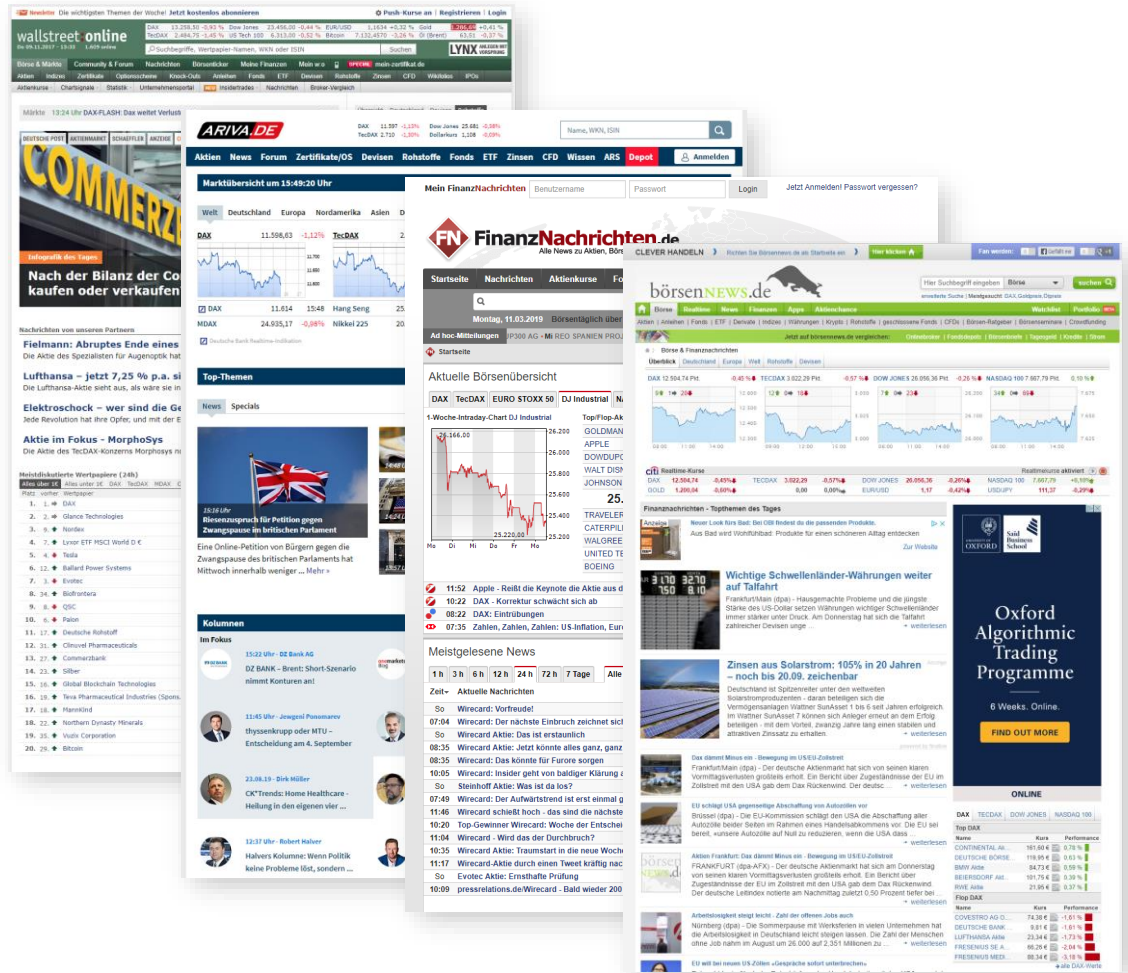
Newsletter Die wichtigsten Themen der Woche! Jetzt kostenlos abonnieren | Push-Kurse an | Registrieren | Login

wallstreet:online

DAX 13.258,50 -0,93 % Dow Jones 23.456,00 -0,44 % EUR/USD 1,1634 +0,12 % Gold
TecDAX 2.484,76 -1,45 % US Tech 100 6.313,00 -0,52 % Bitcoin 7.132,4570 -3,26 % Öl (Brent) 63,51 -0,37 %

Suchbegriffe, Wertpapier-Namen, WKN oder ISIN Suchen

LYNX

Börse & Märkte | Community & Forum | Nachrichten | Börsenticker | Meine Finanzen | Mein w:o | mein-zertifikat.de

Aktien | Indizes | Zertifikate | Optionsscheine | Knock-Outs | Anleihen | Fonds | ETF | Devisen | Rohstoffe | Zinsen | CFD | Wikifolios | IPOs

Aktienkurse | Chartsignale | Statistik | Unternehmensportal | Insidertrades | Nachrichten | Broker-Vergleich

Märkte 13:24 Uhr DAX-FLASH: DAX weitet Verlust

DEUTSCHE POST | AKTIENMARKT | SCHAEFFLER | AIXTRON

COMMERZ

Infografik des Tages

Nach der Bilanz der Co kaufen oder verkaufen

Nachrichten von unseren Partnern

Fielmann: Abruptes Ende eines
Die Aktie des Spezialisten für Augenoptik hat

Lufthansa – jetzt 7,25 % p.a. si
Die Lufthansa-Aktie sieht aus, als ware sie in

Elektroschock – wer sind die Ge
Jede Revolution hat ihre Opfer, und mit der E

Aktie im Fokus - MorphoSys
Die Aktie des TecDAX-Konzerns Morphosys n

Meistdiskutierte Wertpapiere (24h)

Platz | vorher | Wertpapier
1. | 1. | DAX
2. | 2. | Glance Technologies
3. | 6. | Nordex
4. | 7. | Lyxor ETF MSCI World D €
5. | 3. | Tesla
6. | 12. | Ballard Power Systems
7. | 4. | Evotec
8. | 34. | Biofrontera
9. | 8. | QSC
10. | 9. | Palon
11. | 17. | Deutsche Rohstoff
12. | 11. | Clinuvel Pharmaceuticals
13. | 27. | Commerzbank
14. | 23. | Silber
15. | 19. | Global Blockchain Technologies
16. | 10. | Teva Pharmaceutical Industries
17. | 16. | Mannkind
18. | 22. | Northern Dynasty Minerals
19. | 26. | Vuzix Corporation
20. | 29. | Bitcoin

ARIVA.DE

DAX 11.597 -1,12% Dow Jones 25.681 -0,58%
TecDAX 2.710 -1,30% Dollarkurs 1,108 -0,05%

Name, WKN, ISIN

Aktien | News | Forum | Zertifikate/OS | Devisen | Rohstoffe | Fonds | ETF | Zinsen | CFD | Wissen | ARS | Depot | Anmelden

Marktübersicht um 15:49:20 Uhr

Welt | Deutschland | Europa | Nordamerika | Asien

DAX 11.598,63 -1,12% | TecDAX

DAX 11.614 15:48 | Hang Seng
MDAX 24.935,17 -0,98% | Nikkei 225

Top-Themen

News | Specials

15:16 Uhr
Riesenzuspruch für Petition gegen Zwangspause im britischen Parlament

Eine Online-Petition von Bürgern gegen die Zwangspause des britischen Parlaments hat Mittwoch innerhalb weniger ... Mehr »

Kolumnen

Im Fokus

15:22 Uhr - DZ Bank AG
DZ BANK - Brent: Short-Szenario nimmt Konturen an!

11:45 Uhr - Jewgeni Ponomarev
thyssenkrupp oder MTU – Entscheidung am 4. September

23.08.19 - Dirk Müller
CK*Trends: Home Healthcare - Heilung in den eigenen vier ...

12:37 Uhr - Robert Halver
Halvers Kolumne: Wenn Politik keine Probleme löst, sondern ...

Mein FinanzNachrichten | Benutzername | Passwort | Login | Jetzt Anmelden! Passwort vergessen?

FinanzNachrichten.de
Alle News zu Aktien, Bör

Startseite | Nachrichten | Aktienkurse

Montag, 11.03.2019 Börsentäglich über

Ad hoc-Mitteilungen

Startseite

Aktuelle Börsenübersicht

DAX | TecDAX | EURO STOXX 50 | DJ Industrial

1-Woche-Intraday-Chart DJ Industrial

Top/Flop-Ak
GOLDMAN
APPLE
DOWDUPO
WALT DISN
JOHNSON
TRAVELER
CATERPILL
WALGREE
UNITED TE
BOEING

11:52 Apple - Reißt die Keynote die Aktie aus d
10:22 DAX - Korrektur schwächt sich ab
08:22 DAX: Eintrübungen
07:35 Zahlen, Zahlen, Zahlen: US-Inflation, Eur

Meistgelesene News

1 h | 3 h | 6 h | 12 h | 24 h | 72 h | 7 Tage | Alle

Zeit | Aktuelle Nachrichten
So | Wirecard: Vorfreude!
07:04 | Wirecard: Der nächste Einbruch zeichnet sich
So | Wirecard Aktie: Das ist erstaunlich
08:35 | Wirecard Aktie: Jetzt könnte alles ganz, ganz
08:35 | Wirecard: Das könnte für Furore sorgen
10:05 | Wirecard: Insider geht von baldiger Klärung a
So | Steinhoff Aktie: Was ist da los?
07:49 | Wirecard: Der Aufwärtstrend ist erst einmal g
11:46 | Wirecard schießt hoch - das sind die nächste
10:20 | Top-Gewinner Wirecard: Woche der Entschei
11:04 | Wirecard - Wird das der Durchbruch?
10:35 | Wirecard-Aktie: Traumstart in die neue Woche
11:17 | Wirecard-Aktie durch einen Tweet kräftig na
So | Evotec Aktie: Ernsthafte Prüfung
10:09 | pressrelations.de/Wirecard - Bald wieder 200

CLEVER HANDELN | Hier klicken

börsenNEWS.de

Ihr Suchbegriff eingeben | Börse | suchen

Börse | Realtime | News | Finanzen | Apps | Aktienchance | Watchlist | Portfolio

Aktien | Anleihen | Fonds | ETF | Derivate | Indizes | Währungen | Krypto | Rohstoffe | CFDs | Börsen-Ratgeber | Börsenseminare | Crowdfunding

Börse & Finanznachrichten

Überblick | Deutschland | Europa | Welt | Realtime | Devisen

DAX 12.504,74 Pkt. -0,45 % | TECDAX 3.022,29 Pkt. -0,57 % | DOW JONES 26.056,36 Pkt. -0,26 % | NASDAQ 100 7.667,79 Pkt. 0,10 %

Realtime-Kurse

DAX 12.504,74 -0,45% | TECDAX 3.022,29 -0,57% | DOW JONES 26.056,36 -0,26% | NASDAQ 100 7.667,79 +0,10%
GOLD 1.200,04 -0,00% | 0,00 0,00% | EUR/USD 1,17 -0,42% | USD/JPY 111,37 -0,29%

Finanznachrichten - Topthemen des Tages

Neuer Look fürs Bad: Bei OBI findest du die passenden Produkte.
Aus Bad wird Wohlfühlbad: Produkte für einen schöneren Alltag entdecken
Zur Website

Wichtige Schwellenländer-Währungen weiter auf Talfahrt
Frankfurt/Main (dpa) - Hausgemachte Probleme und die jüngste Stärke des US-Dollar setzen Währungen wichtiger Schwellenländer immer stärker unter Druck. Am Donnerstag hat sich die Talfahrt zahlreicher Devisen unge ... » weiterlesen

Zinsen aus Solarstrom: 105% in 20 Jahren – noch bis 20.09. zeichenbar
Deutschland ist Spitzenreiter unter den weltweiten Solarstromproduzenten - daran beteiligen sich die Vermögensanlagen Wattner SunAsset 1 bis 6 seit 5 Jahren erfolgreich. Im Wattner SunAsset 7 können sich Anleger erneut an dem Erfolg beteiligen - mit einer Laufzeit von 20 Jahren und attraktiven Zinssatz zu erhalten.

Dax dämmt Minus ein - Bewegung im US/EU-Zollstreit
Frankfurt/Main (dpa) - Der deutsche Aktienmarkt hat sich von seinen hohen Vormittagsverlusten größteils erholt. Ein Bericht über Zugeständnisse der EU im Zollstreit mit den USA gab dem Dax Rückenwind. Der deutsc ... » weiterlesen

EU schlägt USA gegenseitige Abschaffung von Autozöllen vor
Brüssel (dpa) - Die EU-Kommission schlägt den USA die Abschaffung aller Autozölle beider Seiten im Rahmen eines Handelsabkommens vor. Die EU sei bereit, «unsere Autozölle auf Null zu reduzieren, wenn die USA dass ... » weiterlesen

Aktien Frankfurt: Dax dämmt Minus ein - Bewegung im US/EU-Zollstreit
FRANKFURT (dpa-AFX) - Der deutsche Aktienmarkt hat sich am Donnerstag von seinen klaren Vormittagsverlusten größteils erholt. Ein Bericht über Zugeständnisse der EU im Zollstreit mit den USA gab dem Dax Rückenwind. Der Leitindex notierte am Nachmittag zuletzt 0,50 Prozent tiefer bei ... » weiterlesen

Arbeitslosigkeit steigt leicht - Zahl der offenen Jobs auch
Nürnberg (dpa) - Die Sommerpause mit Werksferien in vielen Unternehmen hat die Arbeitslosigkeit in Deutschland leicht steigen lassen. Die Zahl der Menschen ohne Job nahm im August um 26.000 auf 2,351 Millionen zu ... » weiterlesen

EU will bei neuen US-Zöllen «Gespräche sofort unterbrechen»

UNIVERSITY OF OXFORD | Saïd Business School

Oxford Algorithmic Trading Programme

6 Weeks. Online.

FIND OUT MORE

ONLINE

DAX | TECDAX | DOW JONES | NASDAQ 100

Top DAX
| Name | Kurs | Performance |
|---|---|---|
| CONTINENTAL AK... | 161,60 € | 0,78 % |
| DEUTSCHE BÖRSE... | 119,95 € | 0,63 % |
| BMW Aktie | 84,73 € | 0,59 % |
| BEIERSDORF Akt... | 101,75 € | 0,39 % |
| RWE Aktie | 21,95 € | 0,37 % |

Flop DAX
| Name | Kurs | Performance |
|---|---|---|
| COVESTRO AG O... | 74,38 € | -1,61 % |
| DEUTSCHE BANK ... | 9,81 € | -1,61 % |
| LUFTHANSA Aktie | 23,36 € | -1,73 % |
| FRESENIUS SE A... | 66,26 € | -2,04 % |
| FRESENIUS MED... | | -3,18 % |

» alle DAX Werte